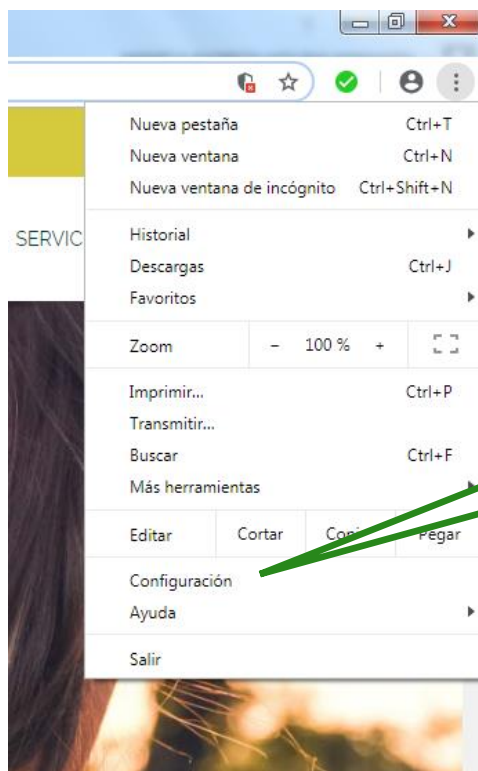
Nueva pestaña Ctrl+T
Nueva ventana Ctrl+N
Nueva ventana de incógnito Ctrl+Shift+N

SERVIC

Historial
Descargas Ctrl+J
Favoritos

Zoom – 100 % +

Imprimir... Ctrl+P
Transmitir...
Buscar Ctrl+F
Más herramientas

Editar Cortar Co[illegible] Pegar

Configuración
Ayuda

Salir